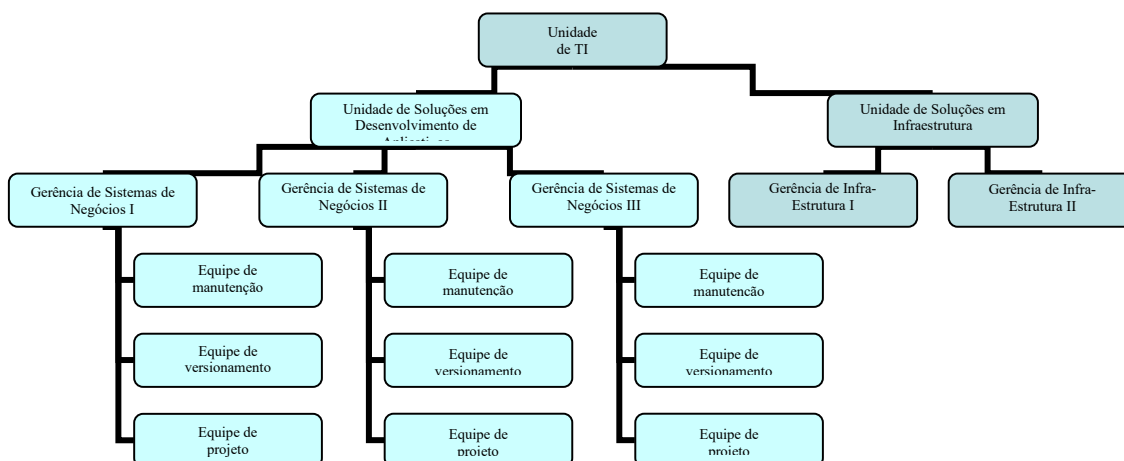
Unidade de TI

Unidade de Soluções em Desenvolvimento de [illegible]

Unidade de Soluções em Infraestrutura

Gerência de Sistemas de Negócios I

Gerência de Sistemas de Negócios II

Gerência de Sistemas de Negócios III

Gerência de Infra-Estrutura I

Gerência de Infra-Estrutura II

Equipe de manutenção

Equipe de versionamento

Equipe de projeto

Equipe de manutencão

Equipe de versionamento

Equipe de projeto

Equipe de manutencão

Equipe de versionamento

Equipe de projeto